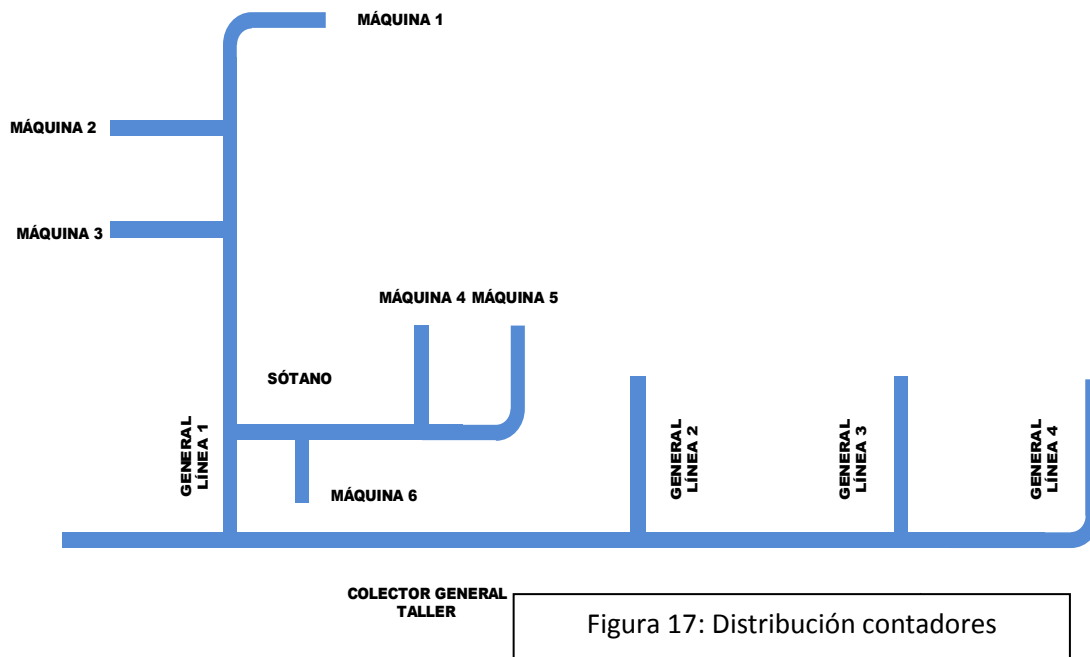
MÁQUINA 1

MÁQUINA 2

MÁQUINA 3

MÁQUINA 4 MÁQUINA 5

SÓTANO

GENERAL LÍNEA 1

MÁQUINA 6

GENERAL LÍNEA 2

GENERAL LÍNEA 3

GENERAL LÍNEA 4

COLECTOR GENERAL TALLER

Figura 17: Distribución contadores